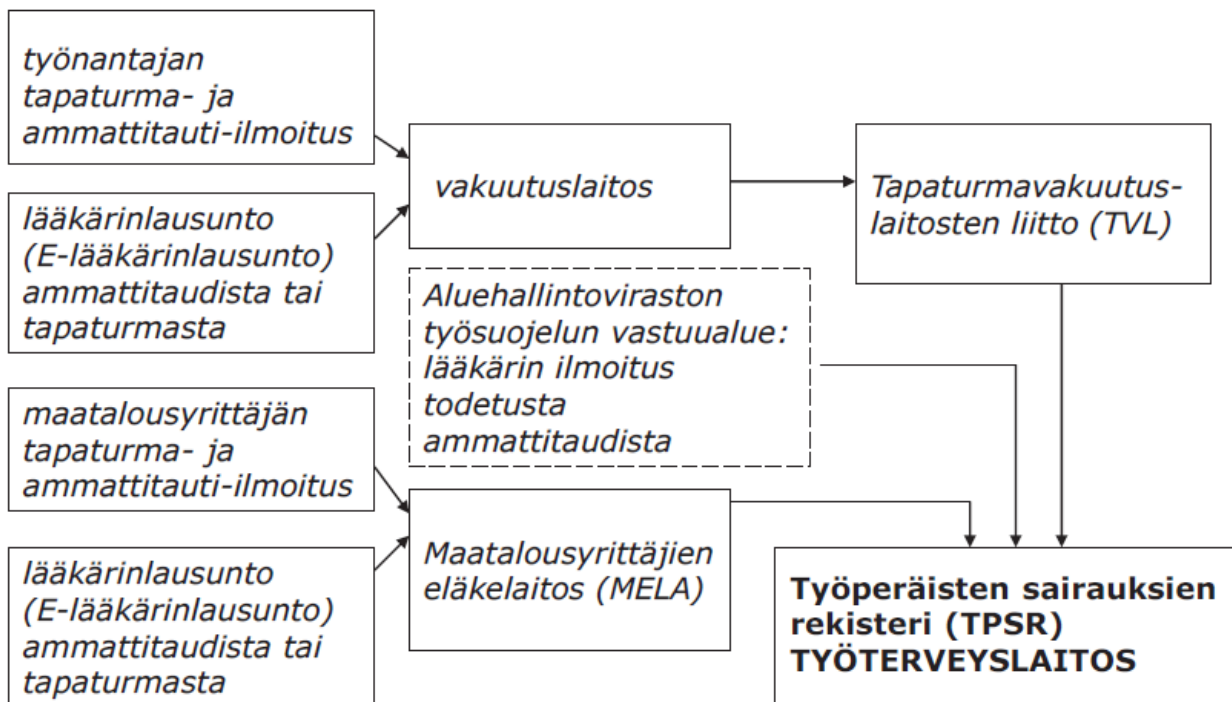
työnantajan tapaturma- ja ammattitauti-ilmoitus

lääkärinlausunto (E-lääkärinlausunto) ammattitaudista tai tapaturmasta

vakuutuslaitos

Tapaturmavakuutuslaitosten liitto (TVL)

Aluehallintoviraston työsuojelun vastuualue: lääkärin ilmoitus todetusta ammattitaudista

maatalousyrittäjän tapaturma- ja ammattitauti-ilmoitus

lääkärinlausunto (E-lääkärinlausunto) ammattitaudista tai tapaturmasta

Maatalousyrittäjien eläkelaitos (MELA)

**Työperäisten sairauksien rekisteri (TPSR) TYÖTERVEYSLAITOS**